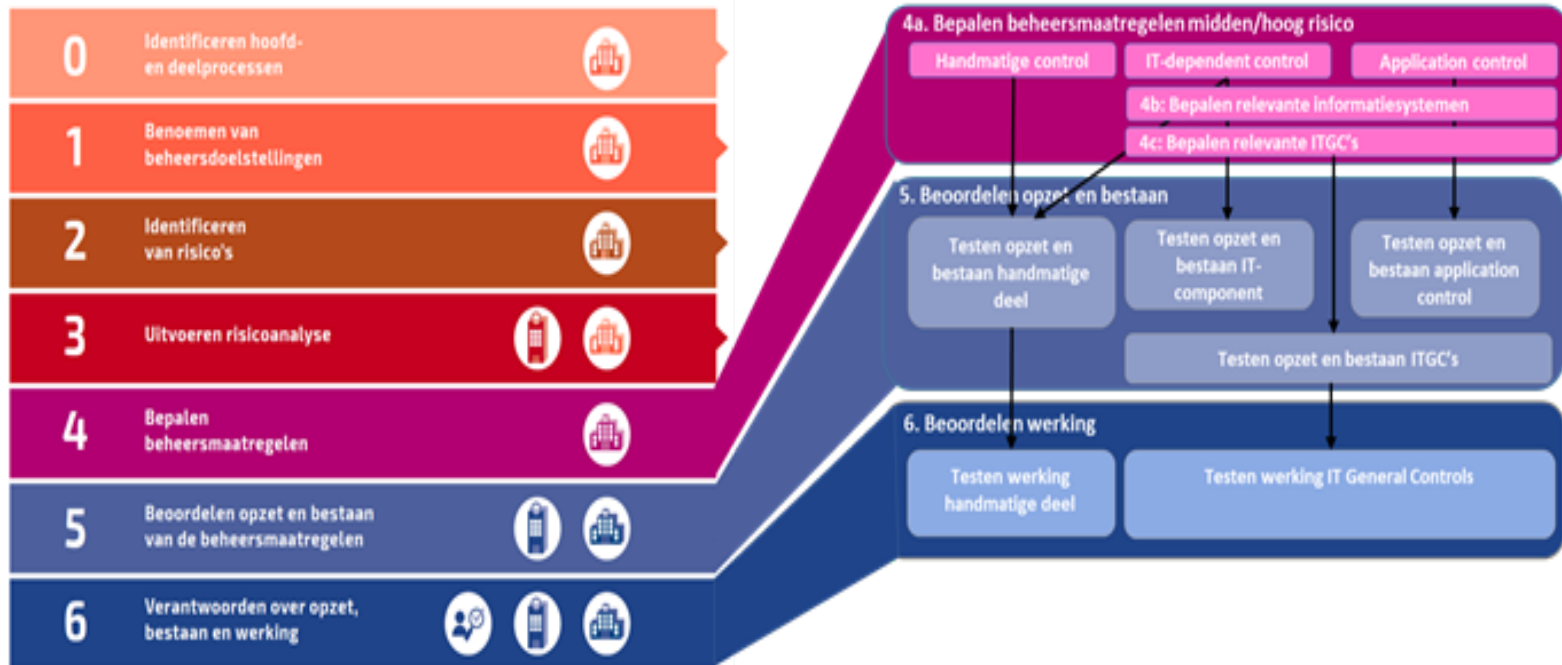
0 Identificeren hoofd- en deelprocessen

1 Benoemen van beheersdoelstellingen

2 Identificeren van risico's

3 Uitvoeren risicoanalyse

4 Bepalen beheersmaatregelen

5 Beoordelen opzet en bestaan van de beheersmaatregelen

6 Verantwoorden over opzet, bestaan en werking

4a. Bepalen beheersmaatregelen midden/hoog risico

Handmatige control

IT-dependent control

Application control

4b: Bepalen relevante informatiesystemen

4c: Bepalen relevante ITGC's

5. Beoordelen opzet en bestaan

Testen opzet en bestaan handmatige deel

Testen opzet en bestaan IT-component

Testen opzet en bestaan application control

Testen opzet en bestaan ITGC's

6. Beoordelen werking

Testen werking handmatige deel

Testen werking IT General Controls